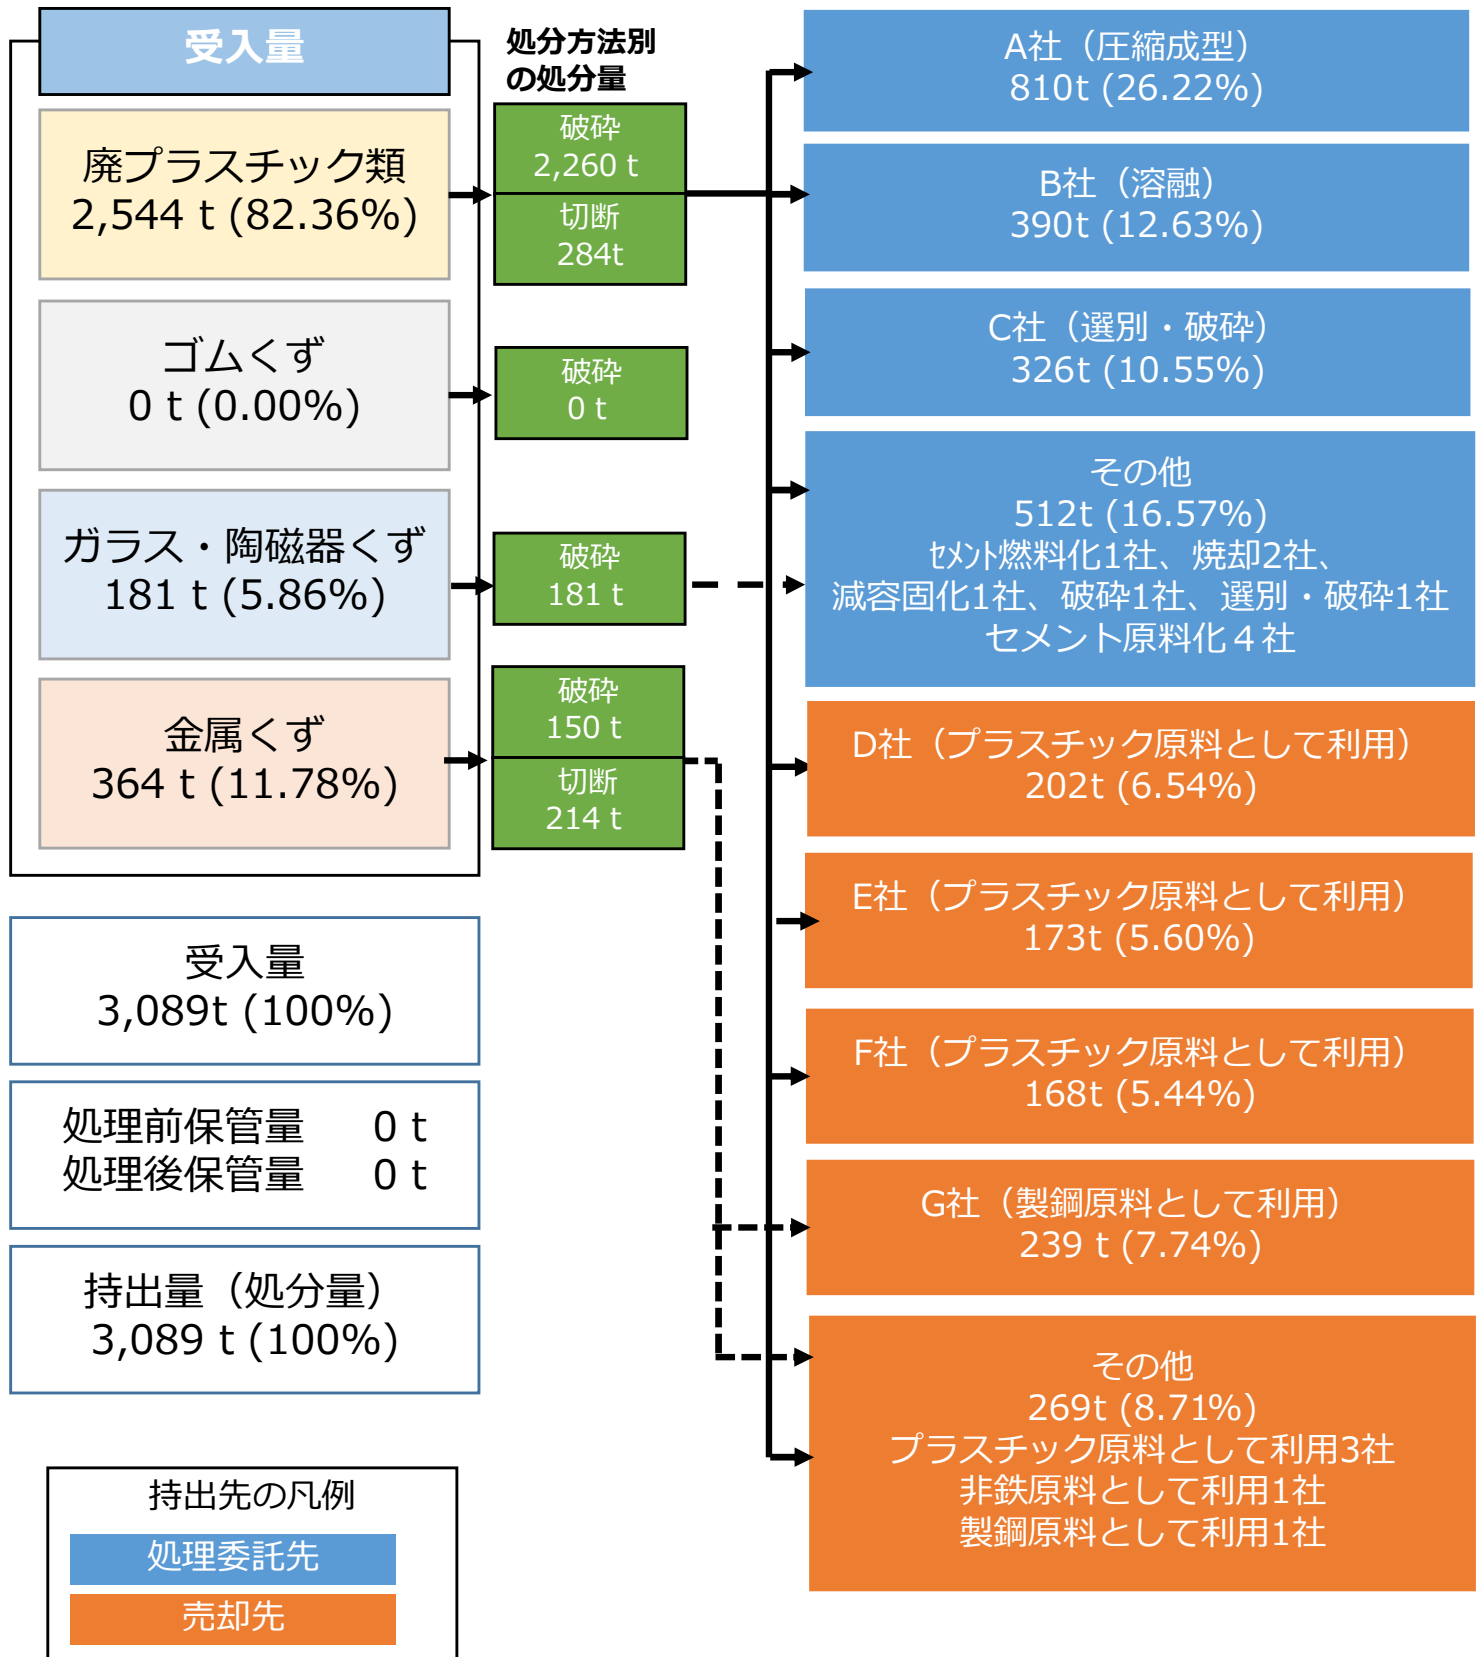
受入量

廃プラスチック類
2,544 t (82.36%)

ゴムくず
0 t (0.00%)

ガラス・陶磁器くず
181 t (5.86%)

金属くず
364 t (11.78%)

処分方法別の処分量

破砕
2,260 t

切断
284t

破砕
0 t

破砕
181 t

破砕
150 t

切断
214 t

A社（圧縮成型）
810t (26.22%)

B社（溶融）
390t (12.63%)

C社（選別・破砕）
326t (10.55%)

その他
512t (16.57%)
ｾﾒﾝﾄ燃料化1社、焼却2社、
減容固化1社、破砕1社、選別・破砕1社
セメント原料化４社

D社（プラスチック原料として利用）
202t (6.54%)

E社（プラスチック原料として利用）
173t (5.60%)

F社（プラスチック原料として利用）
168t (5.44%)

G社（製鋼原料として利用）
239 t (7.74%)

その他
269t (8.71%)
プラスチック原料として利用3社
非鉄原料として利用1社
製鋼原料として利用1社

受入量
3,089t (100%)

処理前保管量　0 t
処理後保管量　0 t

持出量（処分量）
3,089 t (100%)

持出先の凡例
処理委託先
売却先